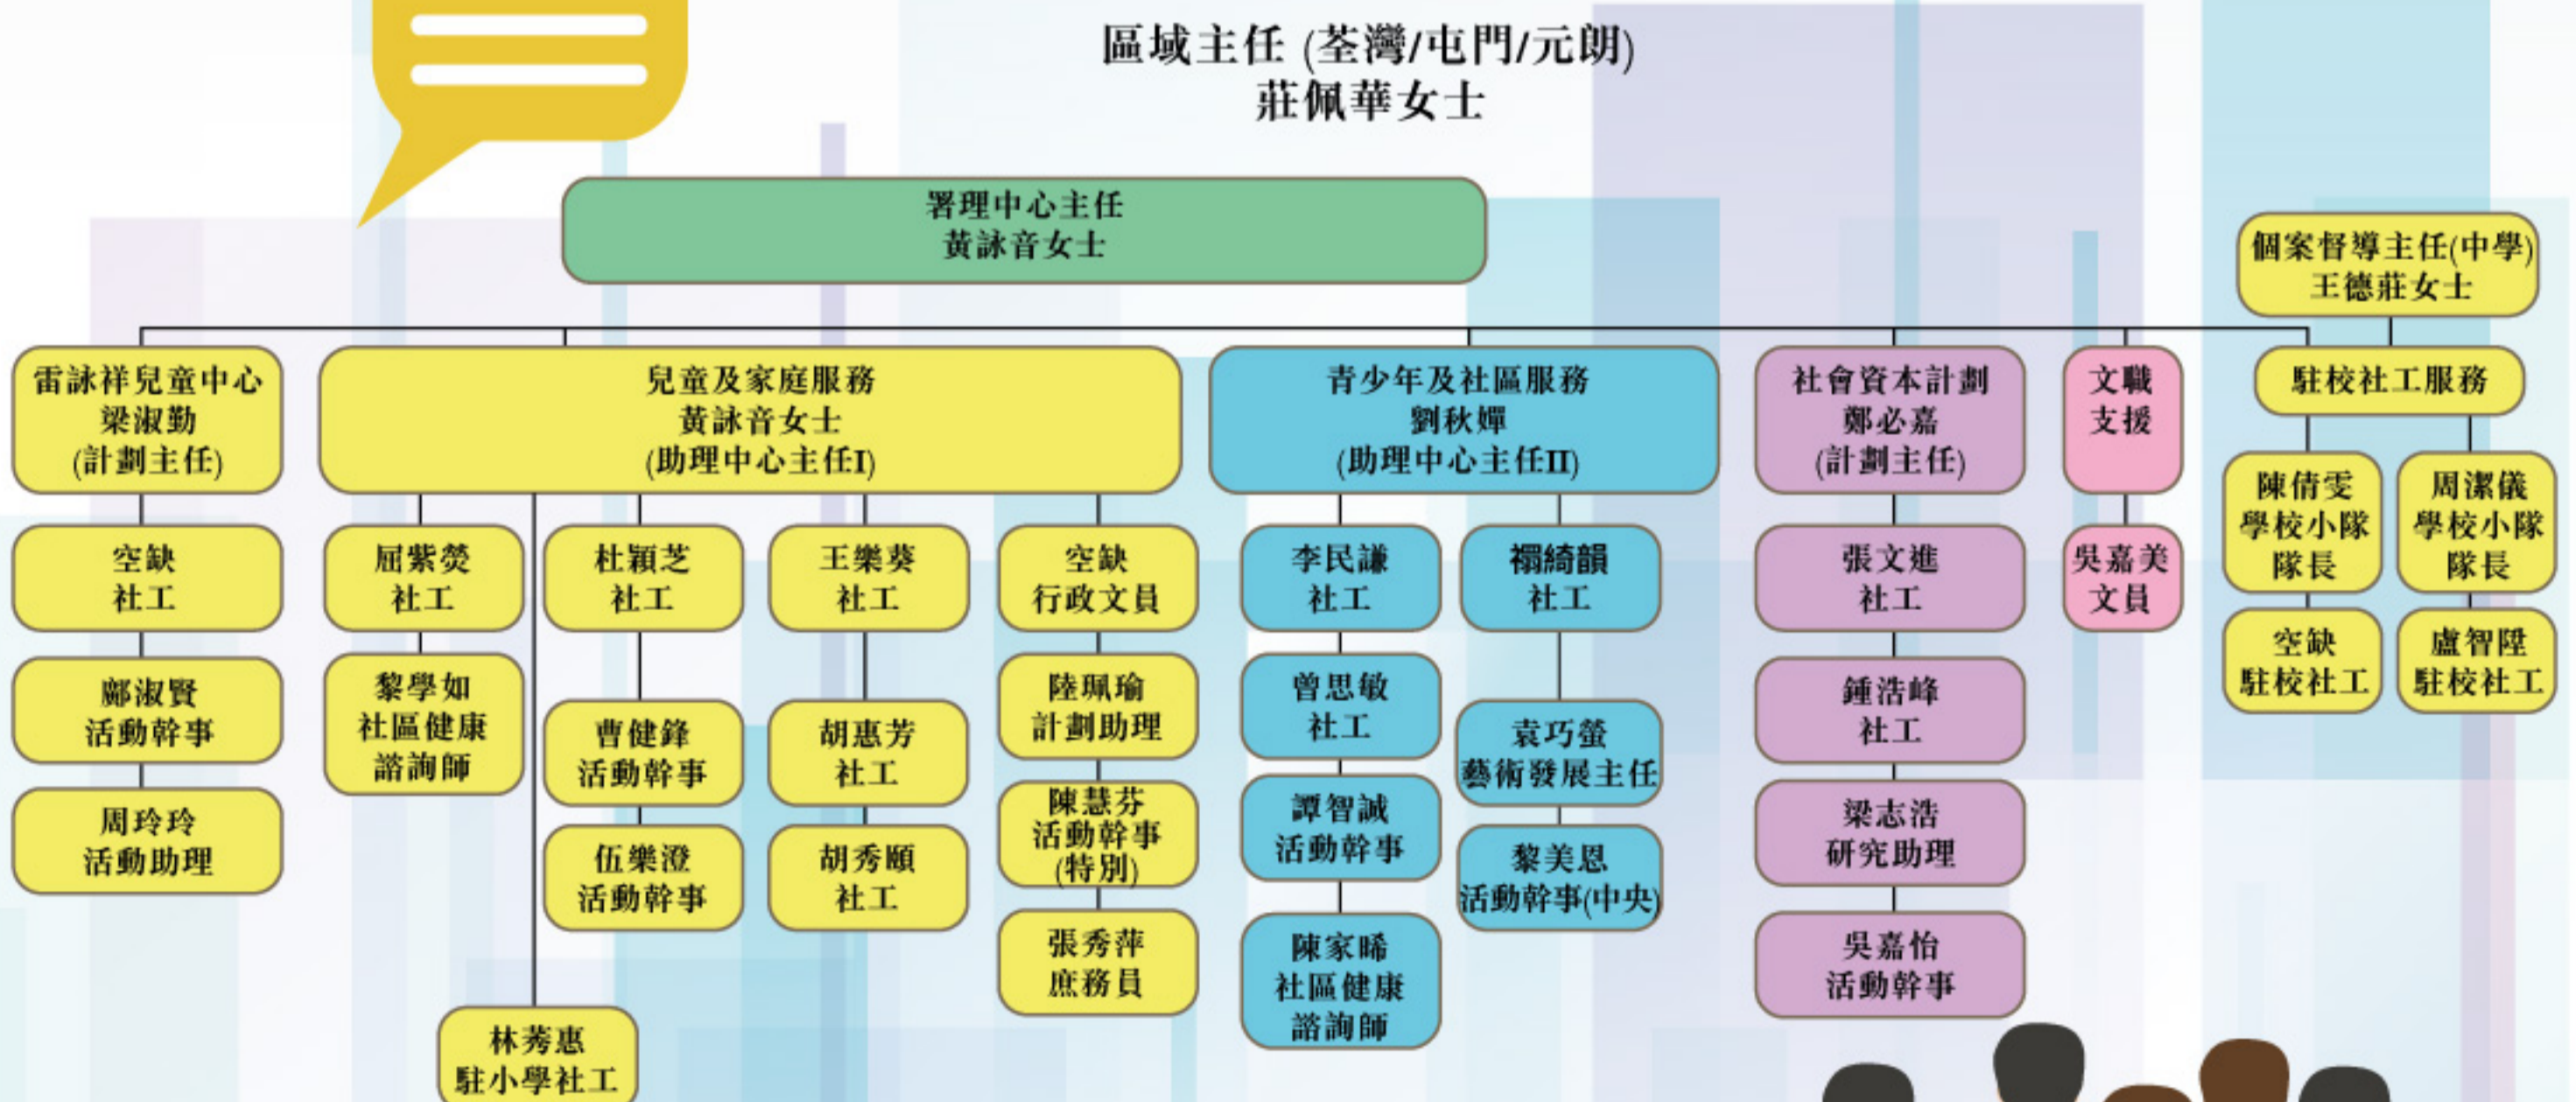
區域主任 (荃灣/屯門/元朗)
莊佩華女士

署理中心主任
黃詠音女士

個案督導主任(中學)
王德莊女士

雷詠祥兒童中心
梁淑勤
(計劃主任)

空缺
社工

鄺淑賢
活動幹事

周玲玲
活動助理

兒童及家庭服務
黃詠音女士
(助理中心主任I)

屈紫熒
社工

黎學如
社區健康
諮詢師

杜穎芝
社工

曹健鋒
活動幹事

伍樂澄
活動幹事

王樂葵
社工

胡惠芳
社工

胡秀顯
社工

空缺
行政文員

陸珮瑜
計劃助理

陳慧芬
活動幹事
(特別)

張秀萍
庶務員

林秀惠
駐小學社工

青少年及社區服務
劉秋嬋
(助理中心主任II)

李民謙
社工

曾思敏
社工

譚智誠
活動幹事

陳家晞
社區健康
諮詢師

禤綺韻
社工

袁巧螢
藝術發展主任

黎美恩
活動幹事(中央)

社會資本計劃
鄭必嘉
(計劃主任)

張文進
社工

鍾浩峰
社工

梁志浩
研究助理

吳嘉怡
活動幹事

文職
支援

吳嘉美
文員

駐校社工服務

陳倩雯
學校小隊
隊長

空缺
駐校社工

周潔儀
學校小隊
隊長

盧智陞
駐校社工